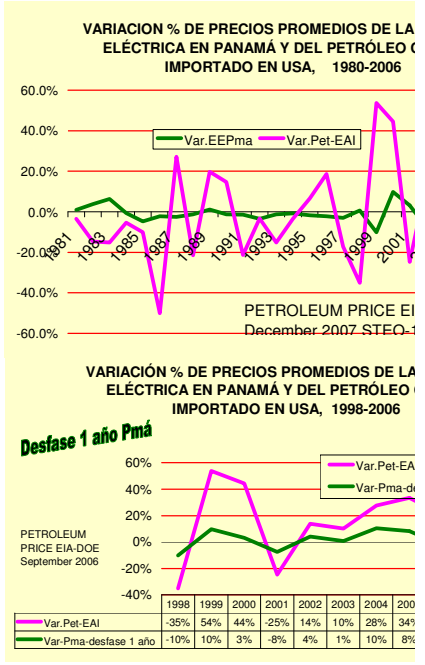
VARIACION % DE PRECIOS PROMEDIOS DE LA
ELÉCTRICA EN PANAMÁ Y DEL PETRÓLEO C
IMPORTADO EN USA, 1980-2006

60.0%
40.0%
20.0%
0.0%
-20.0%
-40.0%
-60.0%

Var.EEPma
Var.Pet-EAI

1981
1983
1985
1987
1989
1991
1993
1995
1997
1999
2001

PETROLEUM PRICE EI
December 2007 STEO-1

VARIACIÓN % DE PRECIOS PROMEDIOS DE LA
ELÉCTRICA EN PANAMÁ Y DEL PETRÓLEO C
IMPORTADO EN USA, 1998-2006

Desfase 1 año Pmá

60%
40%
20%
0%
-20%
-40%

Var.Pet-EAI
Var-Pma-de

PETROLEUM PRICE EIA-DOE September 2006

| | 1998 | 1999 | 2000 | 2001 | 2002 | 2003 | 2004 | 200 |
|---|---|---|---|---|---|---|---|---|
| Var.Pet-EAI | -35% | 54% | 44% | -25% | 14% | 10% | 28% | 34% |
| Var-Pma-desfase 1 año | -10% | 10% | 3% | -8% | 4% | 1% | 10% | 8% |